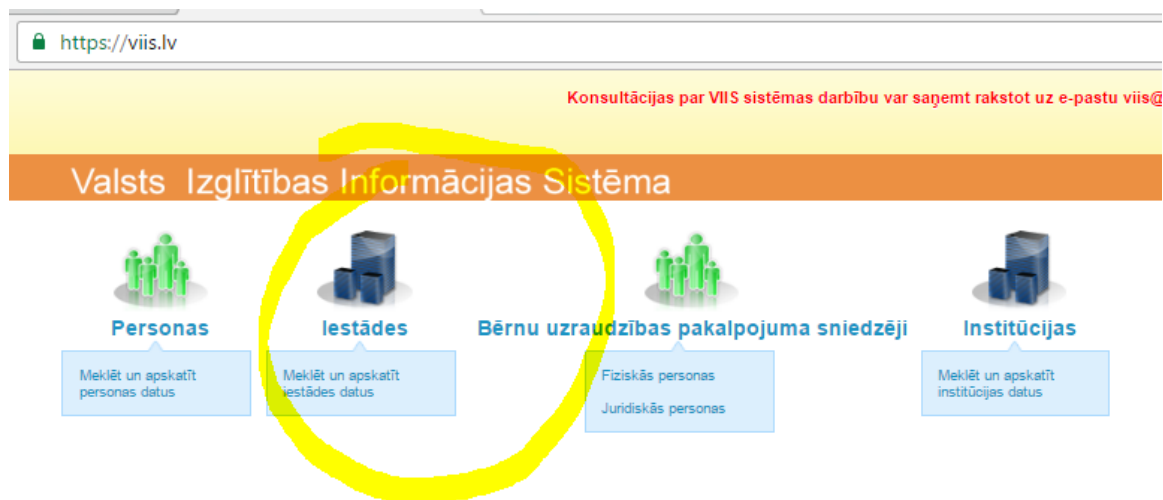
https://viis.lv

Konsultācijas par VIIS sistēmas darbību var saņemt rakstot uz e-pastu viis@

Valsts Izglītības Informācijas Sistēma

Personas

Meklēt un apskatīt personas datus

Iestādes

Meklēt un apskatīt iestādes datus

Bērnu uzraudzības pakalpojuma sniedzēji

Fiziskās personas

Juridiskās personas

Institūcijas

Meklēt un apskatīt institūcijas datus